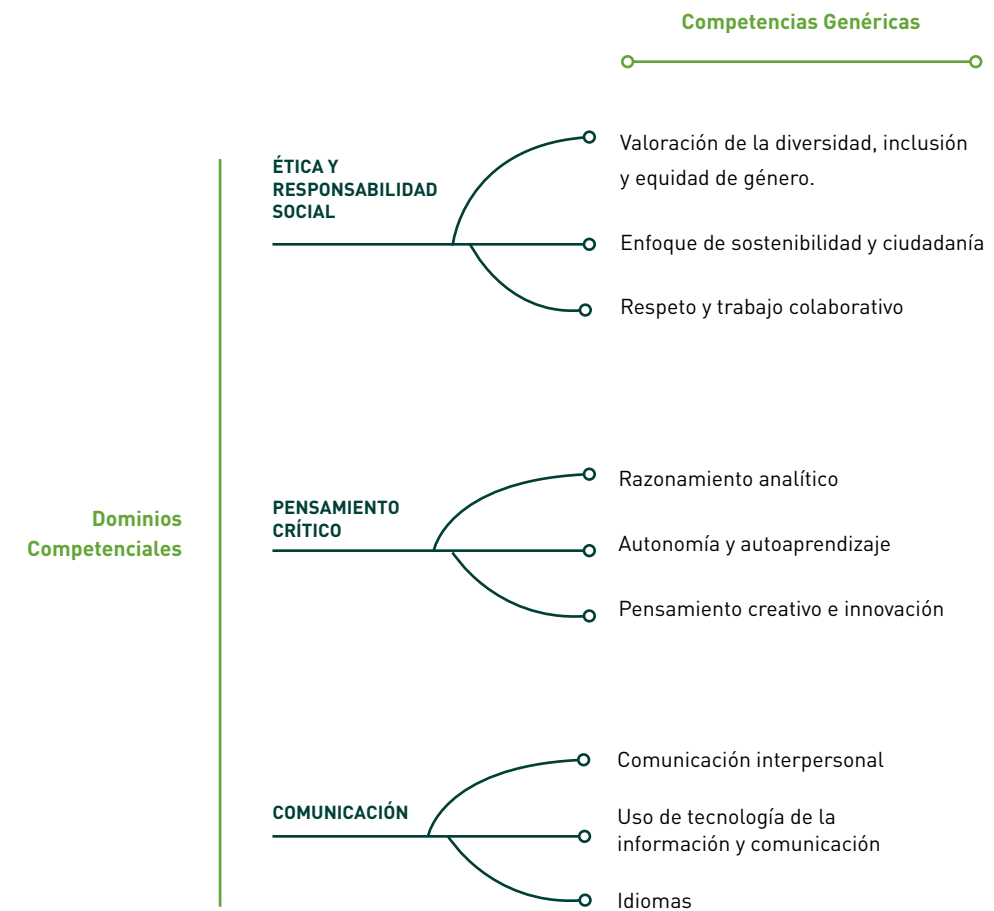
Competencias Genéricas

Dominios Competenciales

ÉTICA Y RESPONSABILIDAD SOCIAL

Valoración de la diversidad, inclusión y equidad de género.

Enfoque de sostenibilidad y ciudadanía

Respeto y trabajo colaborativo

PENSAMIENTO CRÍTICO

Razonamiento analítico

Autonomía y autoaprendizaje

Pensamiento creativo e innovación

COMUNICACIÓN

Comunicación interpersonal

Uso de tecnología de la información y comunicación

Idiomas